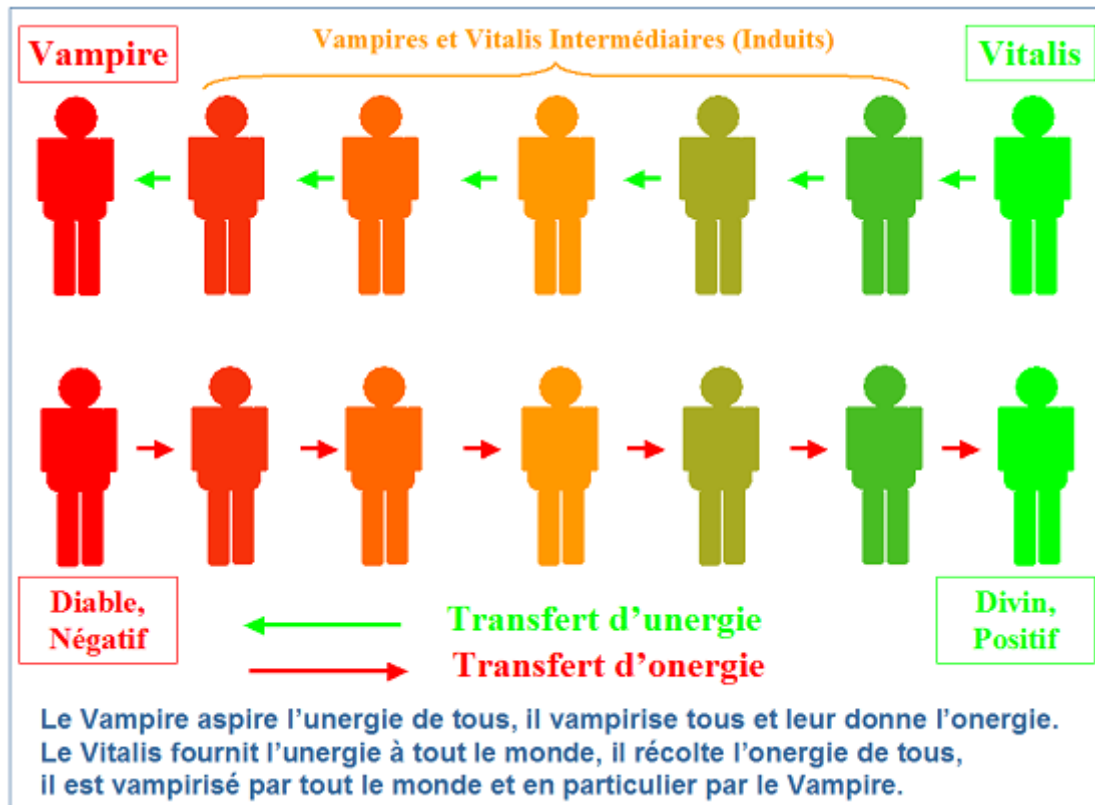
Vampire

Vampires et Vitalis Intermédiaires (Induits)

Vitalis

Diable, Négatif

Transfert d'unergie

Transfert d'onergie

Divin, Positif

Le Vampire aspire l'unergie de tous, il vampirise tous et leur donne l'onergie. Le Vitalis fournit l'unergie à tout le monde, il récolte l'onergie de tous, il est vampirisé par tout le monde et en particulier par le Vampire.